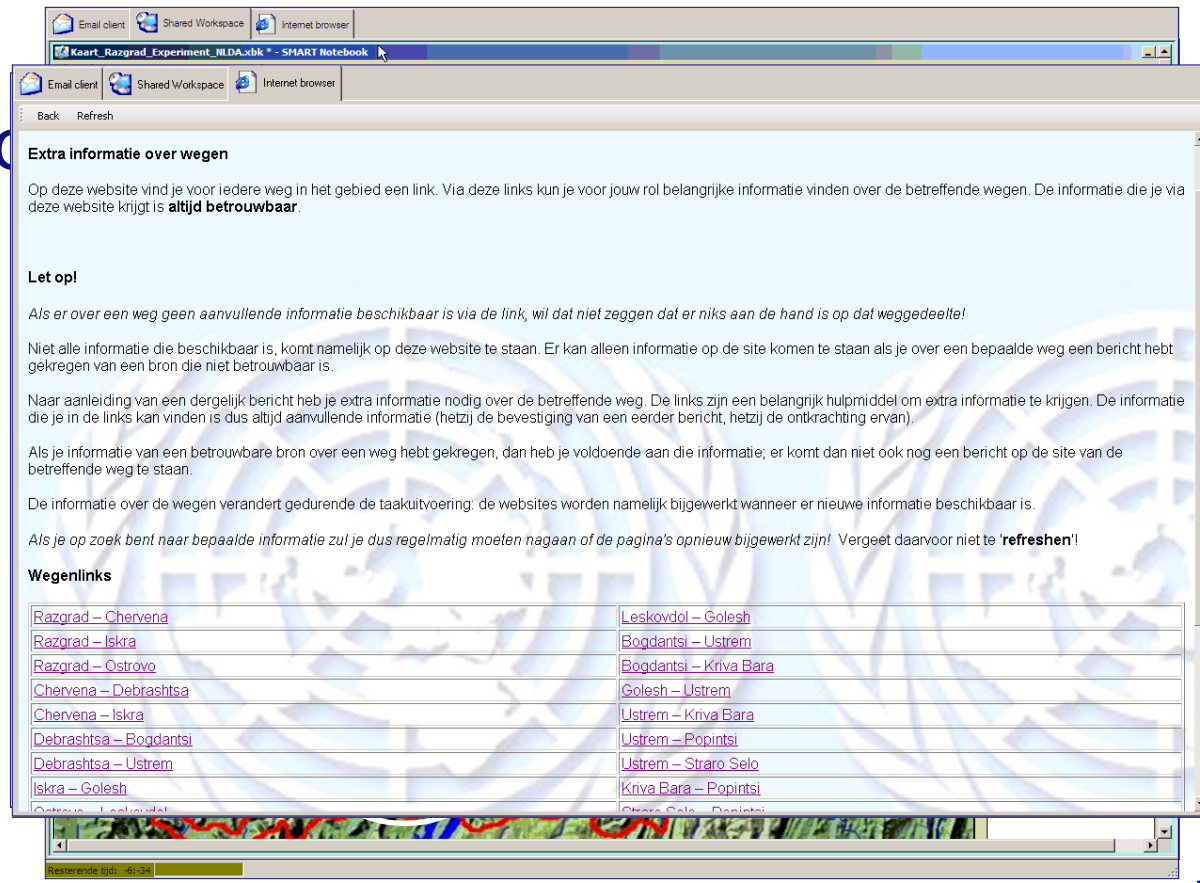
Email client | Shared Workspace | Internet browser

Kaart_Razgrad_Experiment_NLDA.xbk * - SMART Notebook

Email client | Shared Workspace | Internet browser

Back Refresh

**Extra informatie over wegen**

Op deze website vind je voor iedere weg in het gebied een link. Via deze links kun je voor jouw rol belangrijke informatie vinden over de betreffende wegen. De informatie die je via deze website krijgt is **altijd betrouwbaar**.

**Let op!**

*Als er over een weg geen aanvullende informatie beschikbaar is via de link, wil dat niet zeggen dat er niks aan de hand is op dat weggedeelte!*

Niet alle informatie die beschikbaar is, komt namelijk op deze website te staan. Er kan alleen informatie op de site komen te staan als je over een bepaalde weg een bericht hebt gekregen van een bron die niet betrouwbaar is.

Naar aanleiding van een dergelijk bericht heb je extra informatie nodig over de betreffende weg. De links zijn een belangrijk hulpmiddel om extra informatie te krijgen. De informatie die je in de links kan vinden is dus altijd aanvullende informatie (hetzij de bevestiging van een eerder bericht, hetzij de ontkrachting ervan).

Als je informatie van een betrouwbare bron over een weg hebt gekregen, dan heb je voldoende aan die informatie; er komt dan niet ook nog een bericht op de site van de betreffende weg te staan.

De informatie over de wegen verandert gedurende de taakuitvoering: de websites worden namelijk bijgewerkt wanneer er nieuwe informatie beschikbaar is.

*Als je op zoek bent naar bepaalde informatie zul je dus regelmatig moeten nagaan of de pagina's opnieuw bijgewerkt zijn!* Vergeet daarvoor niet te '**refreshen**'!

**Wegenlinks**

| | |
|---|---|
| Razgrad – Chervena | Leskovdol – Golesh |
| Razgrad – Iskra | Bogdantsi – Ustrem |
| Razgrad – Ostrovo | Bogdantsi – Kriva Bara |
| Chervena – Debrashtsa | Golesh – Ustrem |
| Chervena – Iskra | Ustrem – Kriva Bara |
| Debrashtsa – Bogdantsi | Ustrem – Popintsi |
| Debrashtsa – Ustrem | Ustrem – Straro Selo |
| Iskra – Golesh | Kriva Bara – Popintsi |
| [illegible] | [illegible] |

Resterende tijd: -6:-34